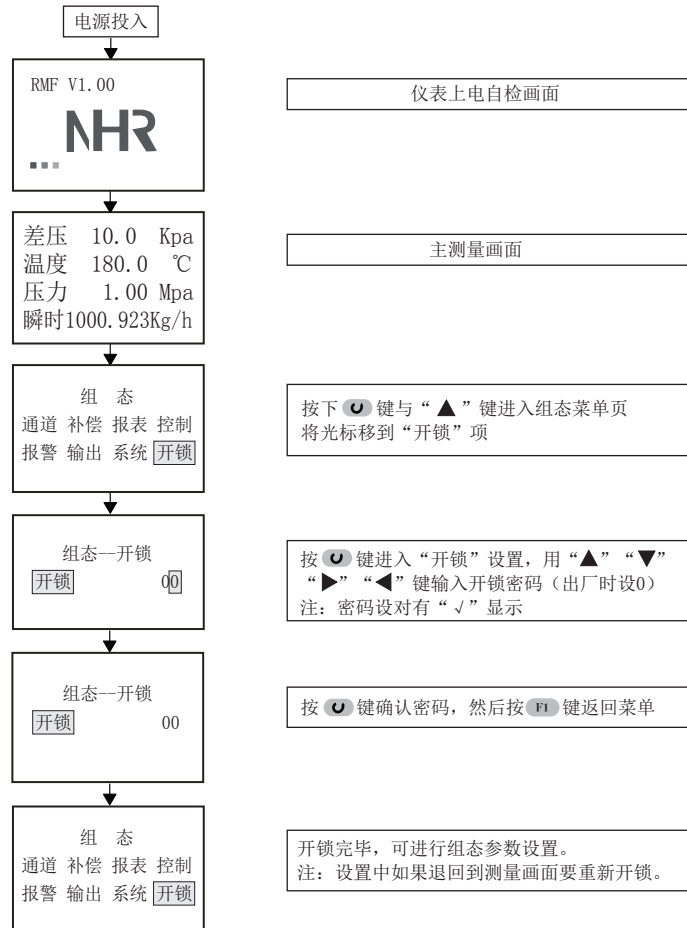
电源投入

RMF V1.00

NHR

仪表上电自检画面

差压 10.0 Kpa
温度 180.0 ℃
压力 1.00 Mpa
瞬时1000.923Kg/h

主测量画面

组 态
通道 补偿 报表 控制
报警 输出 系统 开锁

按下 键与“ ▲ ”键进入组态菜单页
将光标移到“开锁”项

组态--开锁
开锁 00

按 键进入“开锁”设置，用“▲” “▼” “▶” “◀”键输入开锁密码（出厂时设0）
注：密码设对有“ √ ”显示

组态--开锁
开锁 00

按 键确认密码，然后按 F1 键返回菜单

组 态
通道 补偿 报表 控制
报警 输出 系统 开锁

开锁完毕，可进行组态参数设置。
注：设置中如果退回到测量画面要重新开锁。